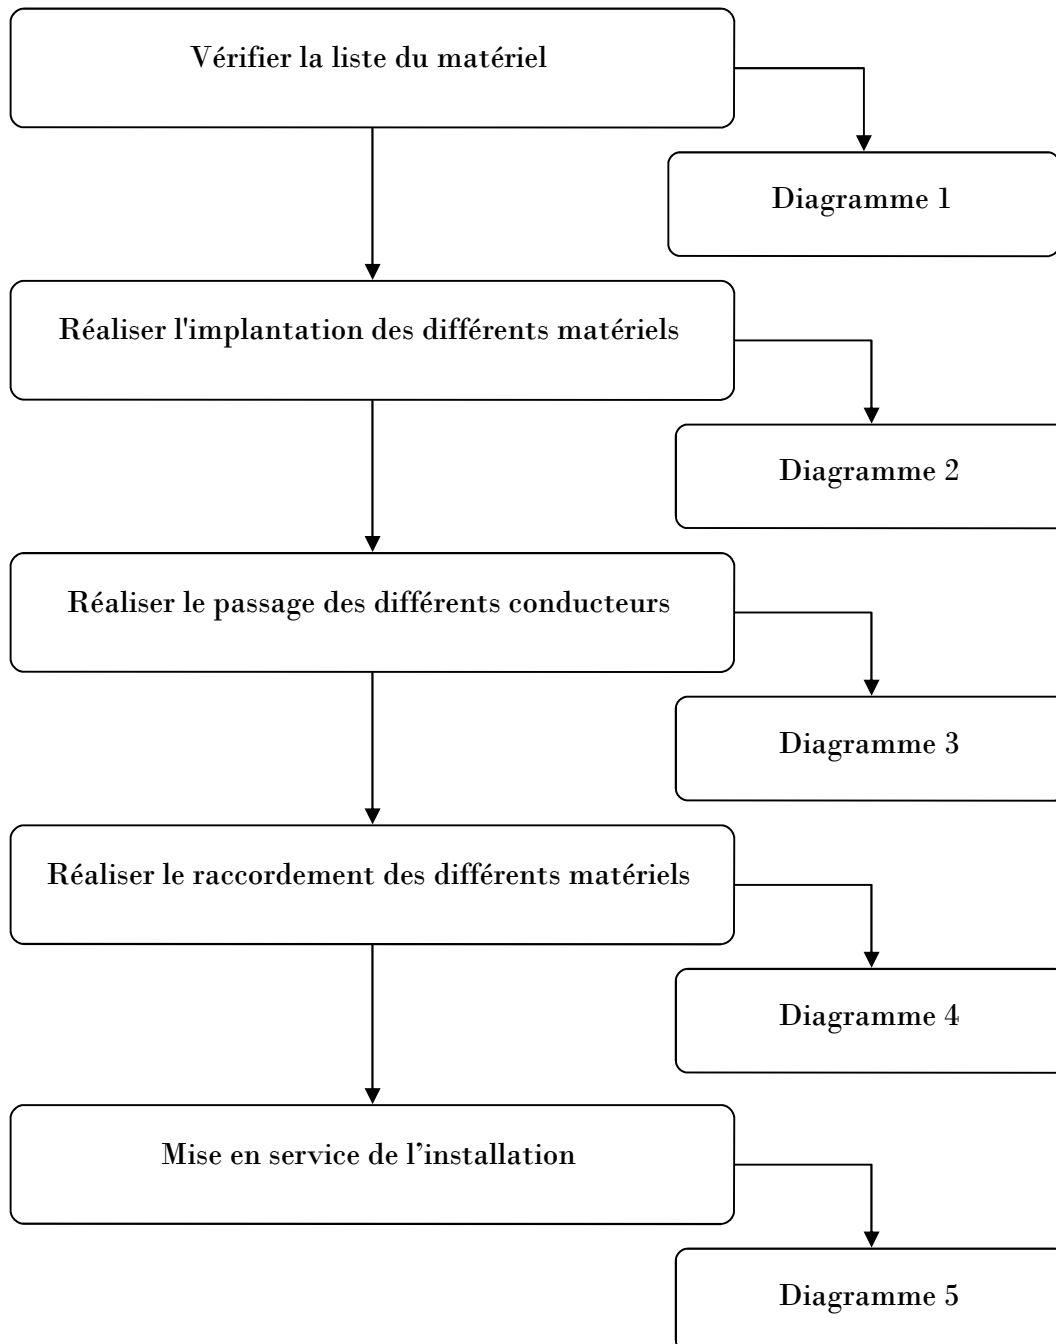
Vérifier la liste du matériel

Diagramme 1

Réaliser l'implantation des différents matériels

Diagramme 2

Réaliser le passage des différents conducteurs

Diagramme 3

Réaliser le raccordement des différents matériels

Diagramme 4

Mise en service de l’installation

Diagramme 5